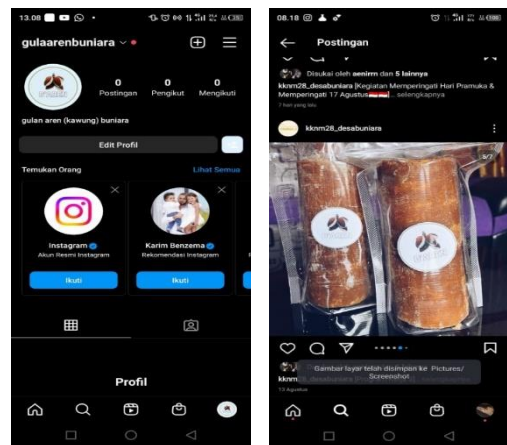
13.08

gulaarenbuniara

0
Postingan

0
Pengikut

0
Mengikuti

gulan aren (kawung) buniara

Edit Profil

Temukan Orang

Lihat Semua

Instagram
Akun Resmi Instagram

Ikuti

Karim Benzema
Rekomendasi Instagram

Ikuti

Profil

08.18

Postingan

Disukai oleh aenirm dan 5 lainnya

kknm28_desabuniara [Kegiatan Memperingati Hari Pramuka & Memperingati 17 Agustus] ... selengkapnya

7 hari yang lalu

kknm28_desabuniara

Gambar layar telah disimpan ke Pictures/Screenshot

kknm

13 Agustus